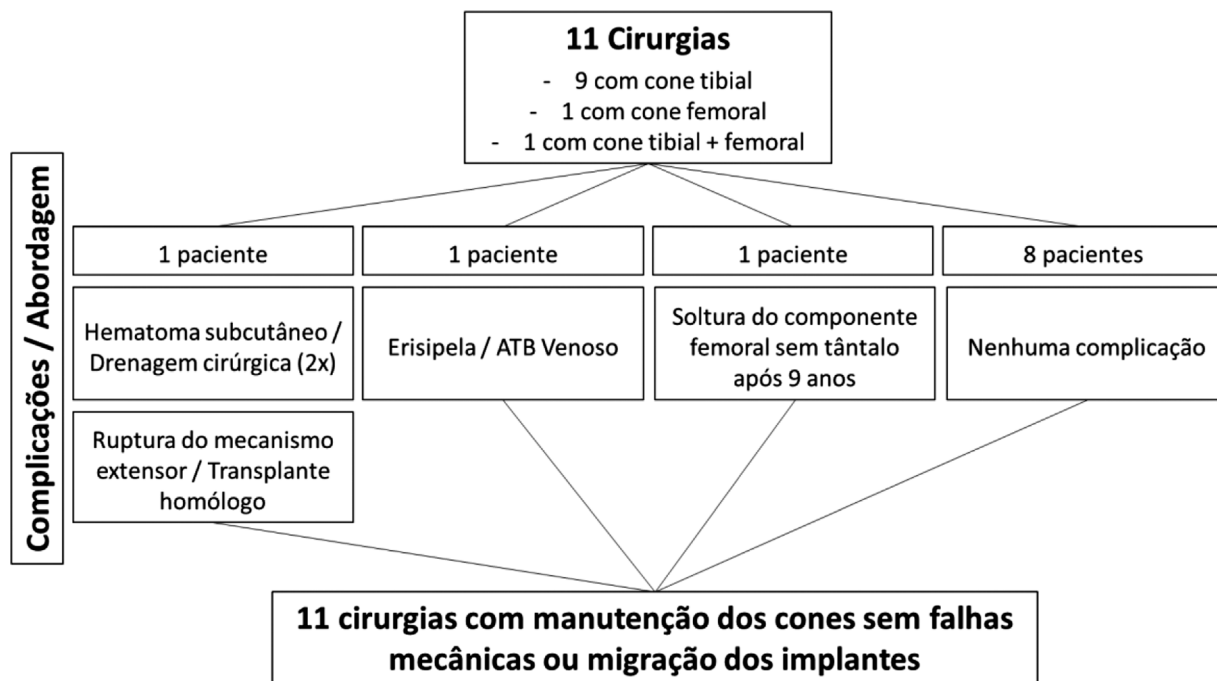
11 Cirurgias
- 9 com cone tibial
- 1 com cone femoral
- 1 com cone tibial + femoral

Complicações / Abordagem

1 paciente

Hematoma subcutâneo / Drenagem cirúrgica (2x)

Ruptura do mecanismo extensor / Transplante homólogo

1 paciente

Erisipela / ATB Venoso

1 paciente

Soltura do componente femoral sem tântalo após 9 anos

8 pacientes

Nenhuma complicação

11 cirurgias com manutenção dos cones sem falhas mecânicas ou migração dos implantes